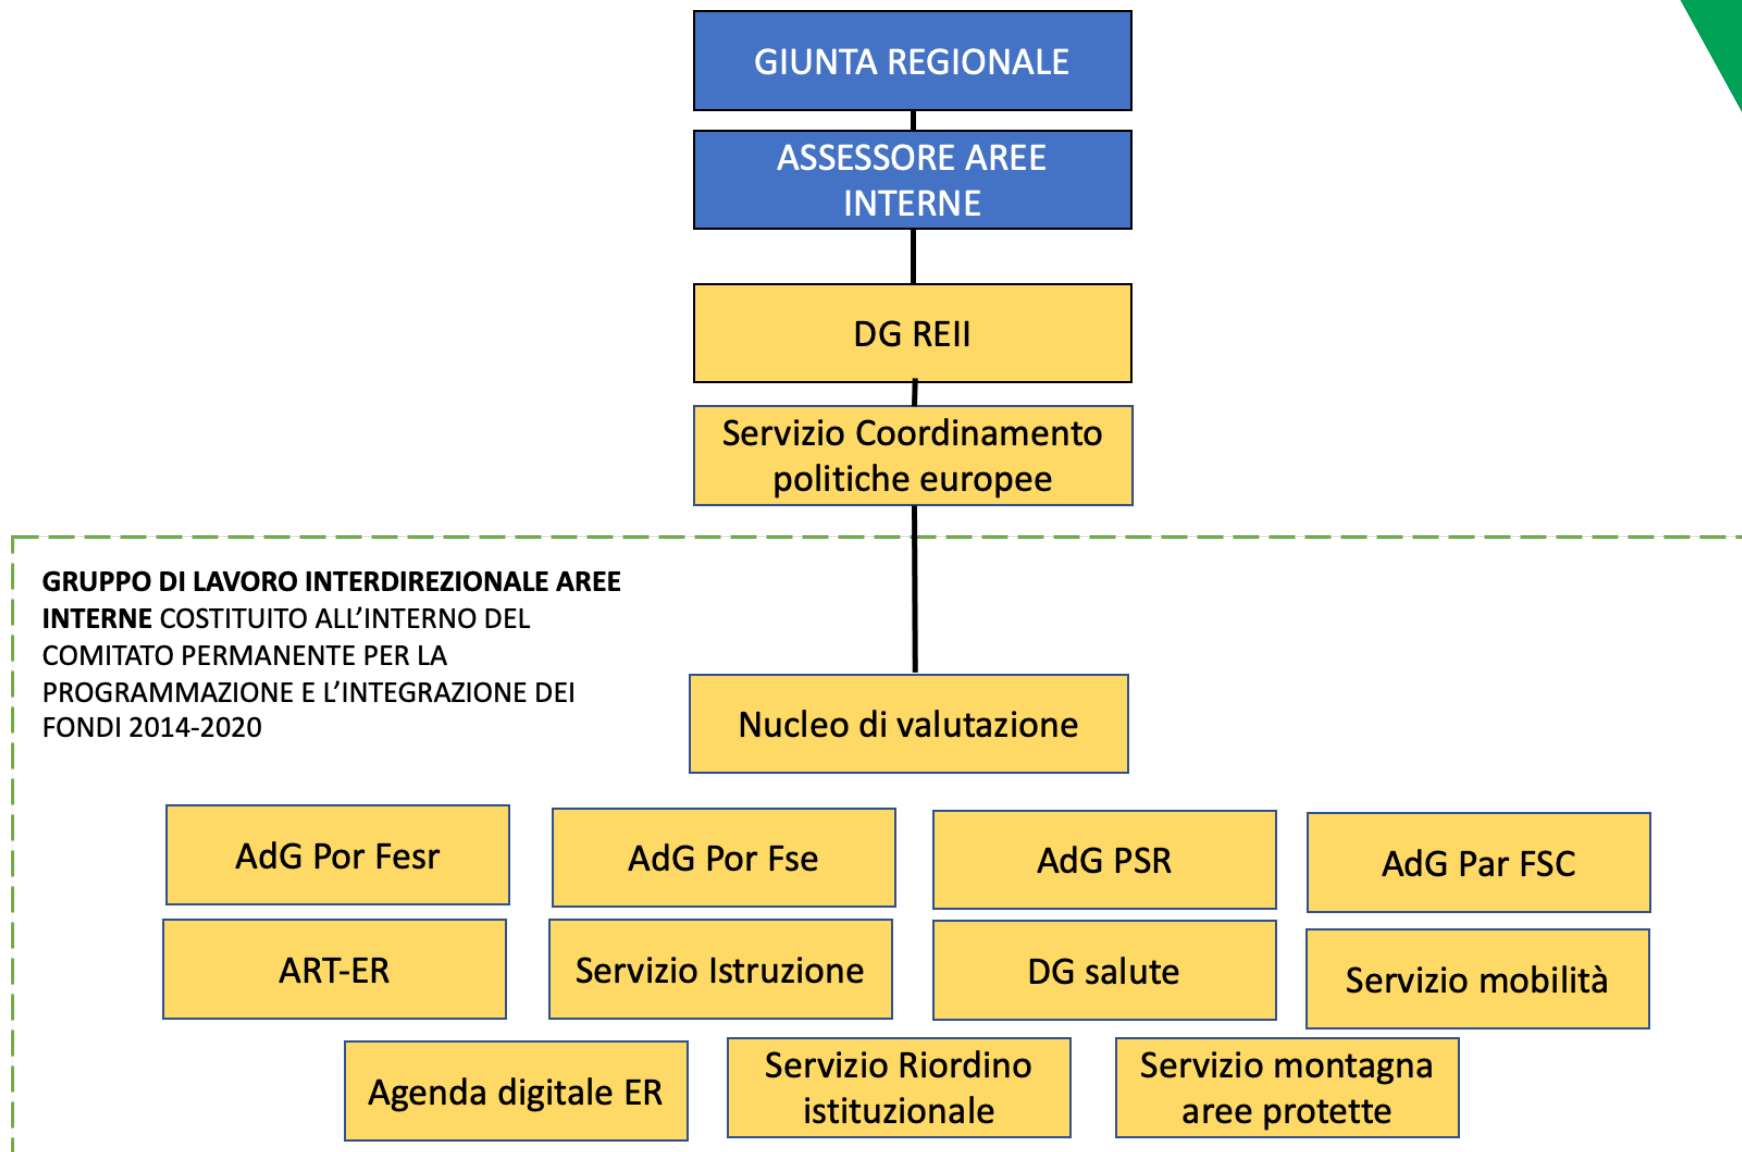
GIUNTA REGIONALE

ASSESSORE AREE INTERNE

DG REII

Servizio Coordinamento politiche europee

GRUPPO DI LAVORO INTERDIREZIONALE AREE INTERNE COSTITUITO ALL'INTERNO DEL COMITATO PERMANENTE PER LA PROGRAMMAZIONE E L'INTEGRAZIONE DEI FONDI 2014-2020

Nucleo di valutazione

AdG Por Fesr

AdG Por Fse

AdG PSR

AdG Par FSC

ART-ER

Servizio Istruzione

DG salute

Servizio mobilità

Agenda digitale ER

Servizio Riordino istituzionale

Servizio montagna aree protette